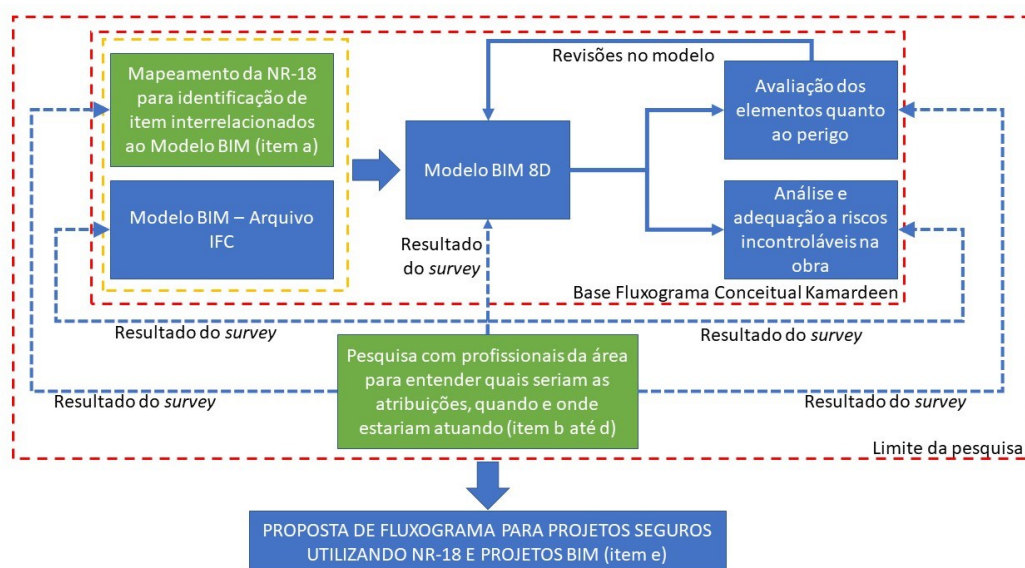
Revisões no modelo

Mapeamento da NR-18 para identificação de item interrelacionados ao Modelo BIM (item a)

Modelo BIM – Arquivo IFC

Modelo BIM 8D

Avaliação dos elementos quanto ao perigo

Análise e adequação a riscos incontroláveis na obra

Resultado do *survey*

Base Fluxograma Conceitual Kamardeen

Resultado do *survey*

Resultado do *survey*

Pesquisa com profissionais da área para entender quais seriam as atribuições, quando e onde estariam atuando (item b até d)

Resultado do *survey*

Resultado do *survey*

Limite da pesquisa

PROPOSTA DE FLUXOGRAMA PARA PROJETOS SEGUROS UTILIZANDO NR-18 E PROJETOS BIM (item e)